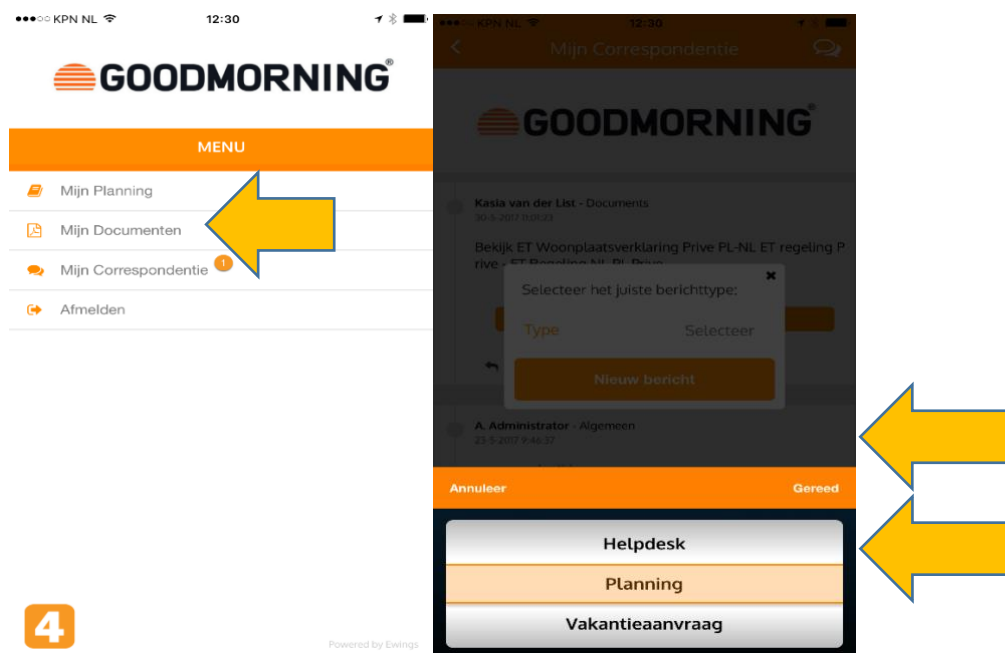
●●●○○ KPN NL 12:30

GOODMORNING®

MENU

Mijn Planning

Mijn Documenten

Mijn Correspondentie 1

Afmelden

4

Powered by Ewings

●●●○○ KPN NL 12:30

Mijn Correspondentie

GOODMORNING®

Kasia van der List - Documents
30-5-2017 8:03:23

Bekijk ET Woonplaatsverklaring Prive PL-NL ET regeling Prive - ET Regeling NL-PL Prive

Selecteer het juiste berichttype:

Type Selecteer

Nieuw bericht

A. Administrator - Algemeen
23-5-2017 9:46:37

Annuleer Gereed

Helpdesk

Planning

Vakantieaanvraag